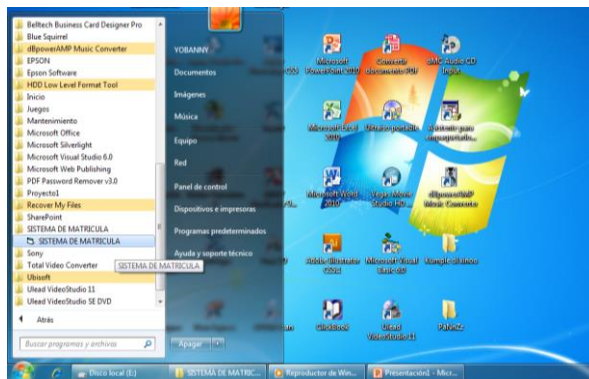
Belltech Business Card Designer Pro
Blue Squirrel
dBpowerAMP Music Converter
EPSON
Epson Software
HDD Low Level Format Tool
Inicio
Juegos
Mantenimiento
Microsoft Office
Microsoft Silverlight
Microsoft Visual Studio 6.0
Microsoft Web Publishing
PDF Password Remover v3.0
Proyecto1
Recover My Files
SharePoint
SISTEMA DE MATRICULA
SISTEMA DE MATRICULA
Sony
Total Video Converter
Ubisoft
Ulead VideoStudio 11
Ulead VideoStudio SE DVD
Atrás
Buscar programas y archivos

YOBANNY
Documentos
Imágenes
Música
Equipo
Red
Panel de control
Dispositivos e impresoras
Programas predeterminados
Ayuda y soporte técnico
Apagar

SISTEMA DE MATRICULA

Microsoft PowerPoint 2010
Convertir documento PDF
aMC Audio CD Input
Microsoft Excel 2010
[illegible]
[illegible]
Microsoft Word 2010
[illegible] Studio HD
dBpowerAMP Music Converter
Adobe Illustrator CS5
Microsoft Visual Basic 6.0
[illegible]
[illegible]
Ulead VideoStudio 11
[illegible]

Disco local (E:)
SISTEMA DE MATRIC...
Reproductor de Win...
Presentación1 - Micr...